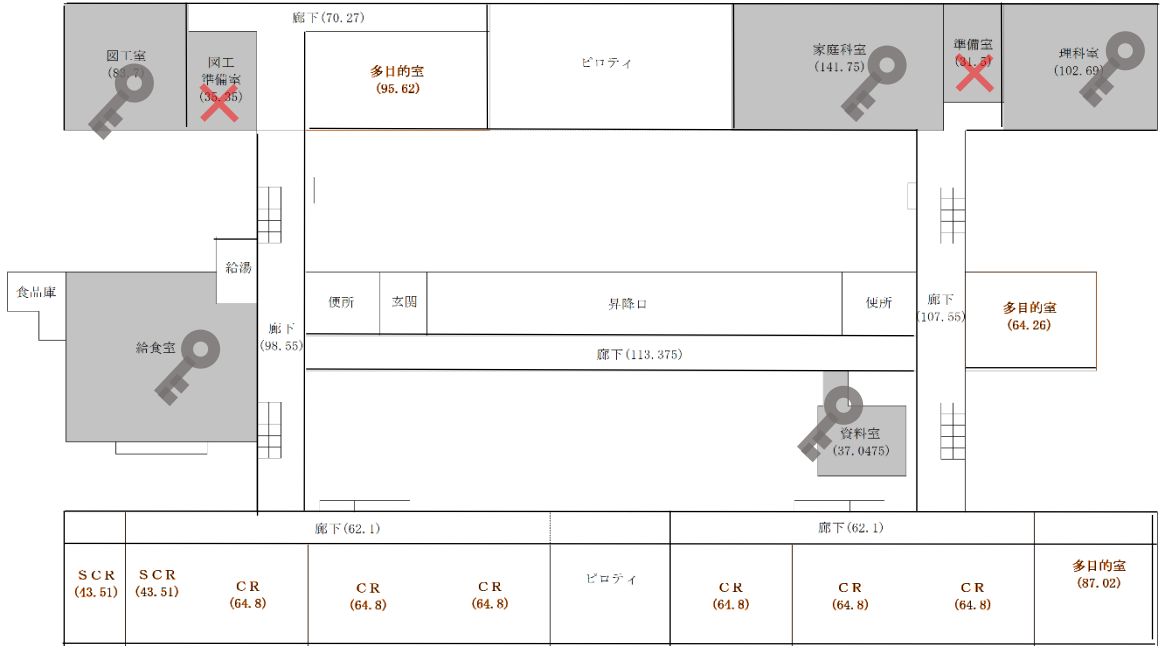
図工室
(8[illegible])

図工
準備室
(35.35)

廊下(70.27)

多目的室
(95.62)

ピロティ

家庭科室
(141.75)

準備室
(31.5)

理科室
(102.69)

給湯

食品庫

給食室

廊下
(98.55)

便所

玄関

昇降口

便所

廊下
(107.55)

多目的室
(64.26)

廊下(113.375)

資料室
(37.0475)

廊下(62.1)

廊下(62.1)

SCR
(43.51)

SCR
(43.51)

CR
(64.8)

CR
(64.8)

CR
(64.8)

ピロティ

CR
(64.8)

CR
(64.8)

CR
(64.8)

多目的室
(87.02)